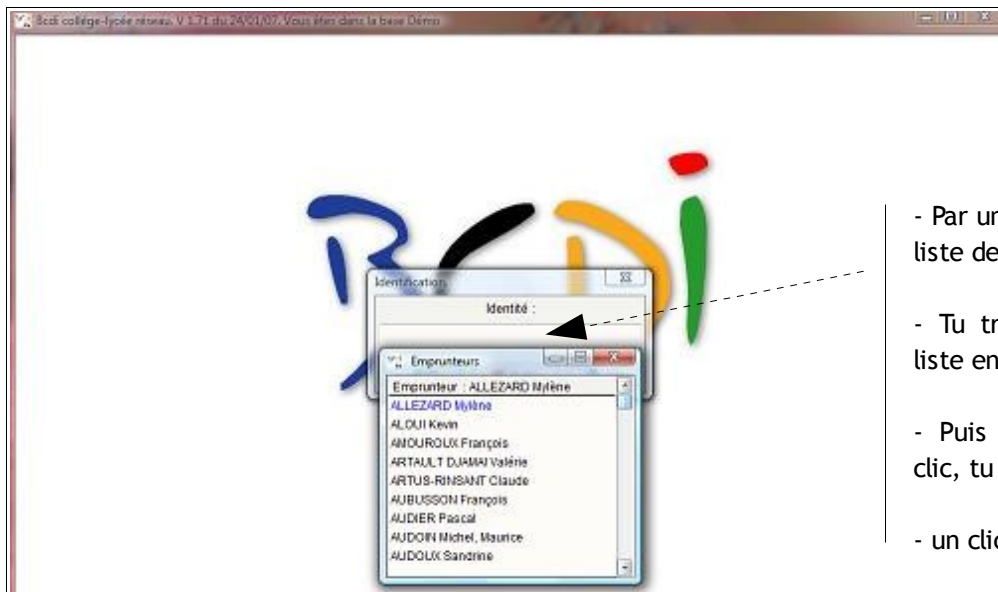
Bcdi collège-lycée réseau. V 1.71 du 24/01/07. Vous êtes dans la base Démo

Identification

Identité :

Emprunteurs

Emprunteur : ALLEZARD Mylène

ALLEZARD Mylène
ALOUI Kevin
AMOUROUX François
ARTAULT DJAMAI Valérie
ARTUS-RINSANT Claude
AUBUSSON François
AUDIER Pascal
AUDOIN Michel, Maurice
AUDOUX Sandrine

- Par un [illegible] liste de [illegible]

- Tu tr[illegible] liste en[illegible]

- Puis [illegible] clic, tu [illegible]

- un clic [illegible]